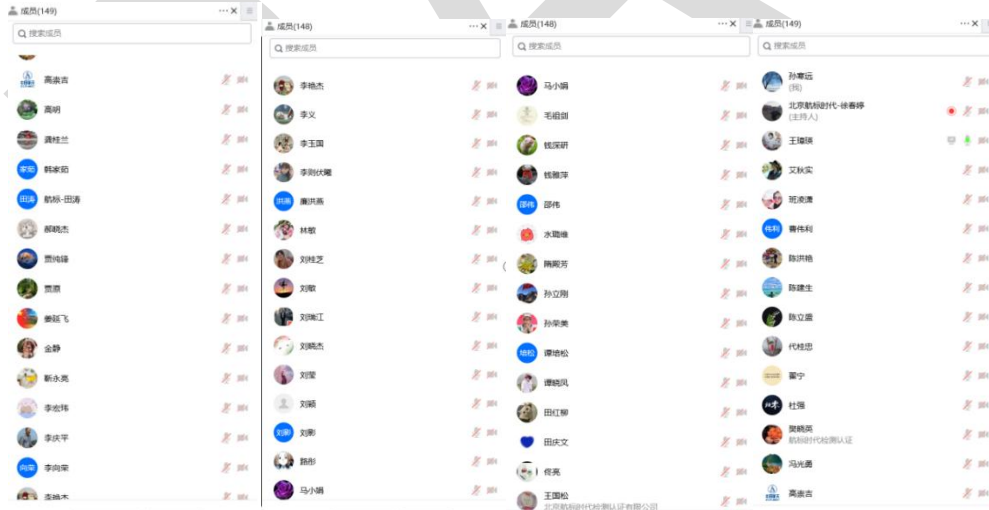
成员(149)
搜索成员
高崇吉
高明
龚桂兰
家英 韩家茹
田涛 航标-田涛
郝晓杰
贾纯锋
贾鼎
姜廷飞
金静
靳永亮
李宏玮
李庆平
向荣 李向荣
李艳杰

成员(148)
搜索成员
李艳杰
李义
李玉国
李刚伏翼
洪燕 廉洪燕
林敏
刘桂芝
刘敬
刘洪江
刘晓杰
刘莹
刘颖
刘影 刘影
路彤
马小娟

成员(148)
搜索成员
马小娟
毛媚剑
钱深研
钱雅萍
邵伟 邵伟
水璐维
隋爱芳
孙立刚
孙荣美
培松 谭培松
谭晓凤
田红柳
田庆文
佟亮
王国松
北京航标时代检测认证有限公司

成员(149)
搜索成员
孙寄远
(我)
北京航标时代-徐春婷
(主持人)
王瑾琪
艾秋实
班凌潼
伟利 曹伟利
陈洪艳
陈建生
陈立盛
代桂忠
董宁
杜强
樊晓英
航标时代检测认证
冯光盛
高崇吉